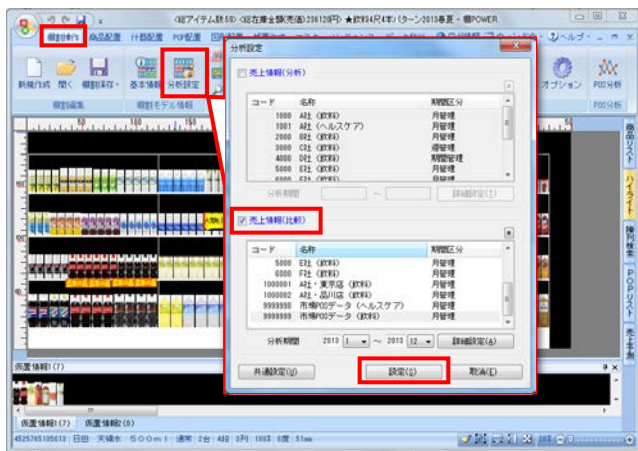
《総アイテム数:59》《総在庫金額(売価):236120円》★飲料4尺4本パターン2013春夏 - 棚POWER

棚割制作　商品配置　什器配置　POP配置　ヘルプ

新規作成　開く　棚割保存　基本情報　分析設定　オプション　POS分析

棚割編集　棚割モデル情報　POS分析

分析設定

売上情報(分析)

| コード | 名称 | 期間区分 |
|---|---|---|
| 1000 | A社(飲料) | 月管理 |
| 1001 | A社(ヘルスケア) | 月管理 |
| 2000 | B社(飲料) | 月管理 |
| 3000 | C社(飲料) | 週管理 |
| 4000 | D社(飲料) | 期間管理 |
| 5000 | E社(飲料) | 月管理 |

分析期間　～　詳細設定(I)

売上情報(比較)

| コード | 名称 | 期間区分 |
|---|---|---|
| 5000 | E社(飲料) | 月管理 |
| 6000 | F社(飲料) | 月管理 |
| 1000001 | A社・東京店(飲料) | 月管理 |
| 1000002 | A社・品川店(飲料) | 月管理 |
| 9999998 | 市場POSデータ(ヘルスケア) | 月管理 |
| 9999999 | 市場POSデータ(飲料) | 月管理 |

分析期間　2013　1　～　2013　12　詳細設定(A)

共通設定(U)　設定(S)　取消(E)

商品リスト　ハイライト　陳列検索　POPリスト　売上実績

仮置情報(7)

仮置情報(7)　仮置情報2(0)

4525765105613　日田　天領水　500ml　通常　2台　4段　3列　100% 0度 51mm